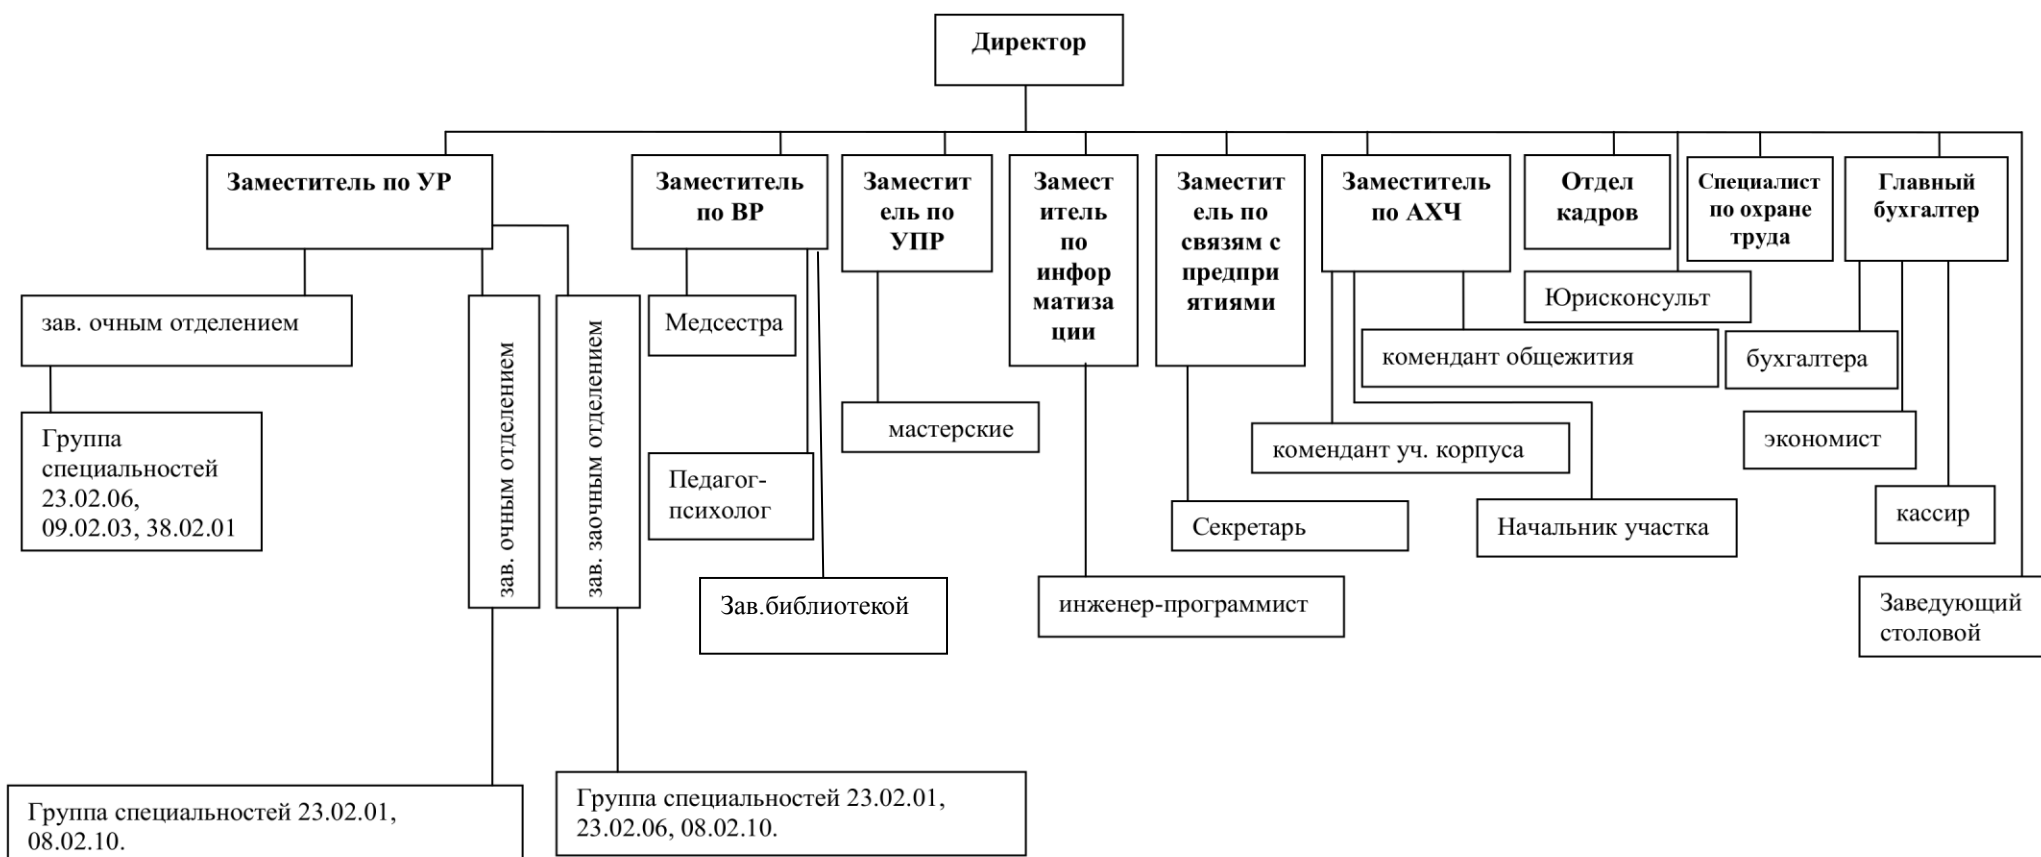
Директор

Заместитель по УР

Заместитель по ВР

Заместитель по УПР

Заместитель по информатизации

Заместитель по связям с предприятиями

Заместитель по АХЧ

Отдел кадров

Специалист по охране труда

Главный бухгалтер

зав. очным отделением

зав. очным отделением

зав. заочным отделением

Медсестра

Юрисконсульт

комендант общежития

бухгалтера

Группа специальностей 23.02.06, 09.02.03, 38.02.01

мастерские

комендант уч. корпуса

экономист

Педагог-психолог

Секретарь

Начальник участка

кассир

Зав.библиотекой

инженер-программист

Заведующий столовой

Группа специальностей 23.02.01, 08.02.10.

Группа специальностей 23.02.01, 23.02.06, 08.02.10.